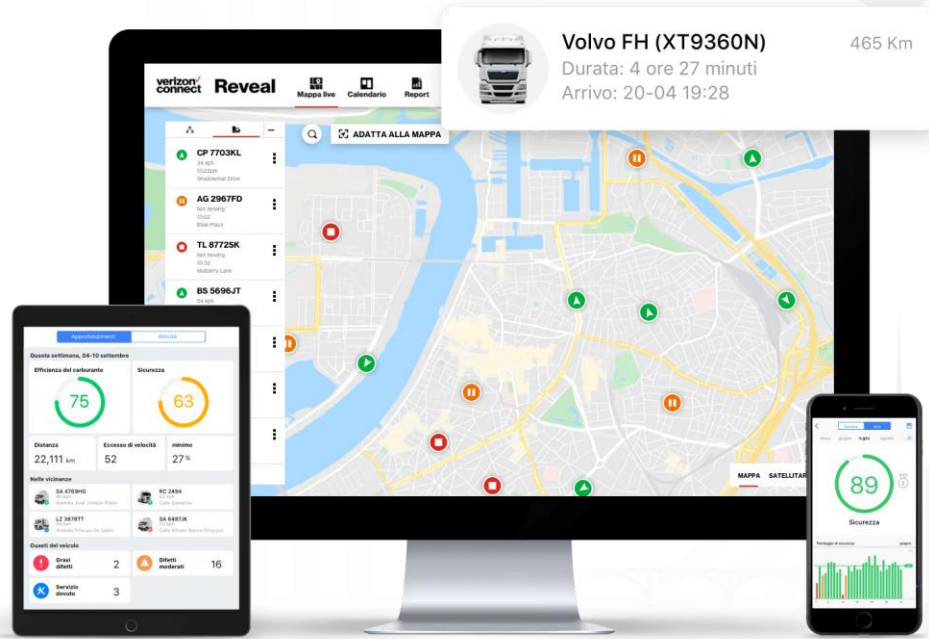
Volvo FH (XT9360N)
465 Km
Durata: 4 ore 27 minuti
Arrivo: 20-04 19:28

verizon connect Reveal
Mappa live
Calendario
Report

ADATTA ALLA MAPPA

CP 7703KL
34 mph
13:22pm
Woodcentral Drive

AG 2967FD
Not moving
13:02
Blue Place

TL 8772SK
Not moving
10:32
Mulberry Lane

BS 5696JT
54 kph

MAPPA
SATELLITARE

Approfondimenti
Attività

Questa settimana, 04-10 settembre

Efficienza del carburante
75

Sicurezza
63

Distanza
22,111 km

Eccesso di velocità
52

minimo
27 %

Nelle vicinanze
SA 4769HG
RC 2494
LZ 3678TT
SA 6487JK

Guasti del veicolo
Gravi difetti
2
Difetti moderati
16
Servizio dovuto
3

89
Sicurezza